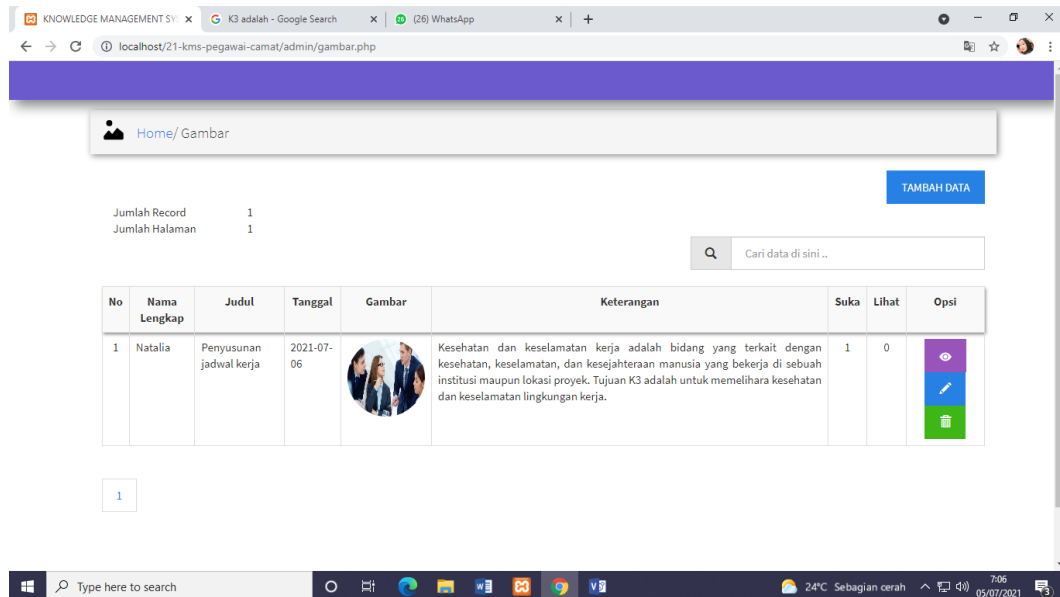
KNOWLEDGE MANAGEMENT SY ×
K3 adalah - Google Search ×
(26) WhatsApp ×
+

localhost/21-kms-pegawai-camat/admin/gambar.php

Home/ Gambar

TAMBAH DATA

Jumlah Record 1
Jumlah Halaman 1

Cari data di sini ..

| No | Nama Lengkap | Judul | Tanggal | Gambar | Keterangan | Suka | Lihat | Opsi |
|---|---|---|---|---|---|---|---|---|
| 1 | Natalia | Penyusunan jadwal kerja | 2021-07-06 | | Kesehatan dan keselamatan kerja adalah bidang yang terkait dengan kesehatan, keselamatan, dan kesejahteraan manusia yang bekerja di sebuah institusi maupun lokasi proyek. Tujuan K3 adalah untuk memelihara kesehatan dan keselamatan lingkungan kerja. | 1 | 0 | |

1

Type here to search
24°C Sebagian cerah
7:06
05/07/2021